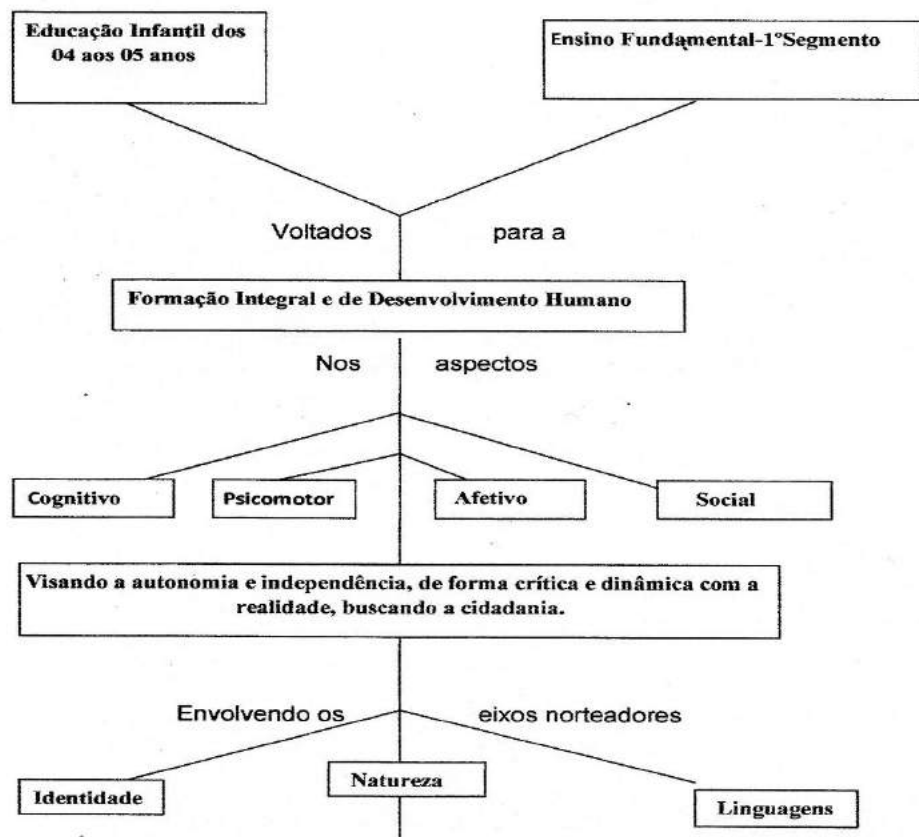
Educação Infantil dos 04 aos 05 anos

Ensino Fundamental-1ºSegmento

Voltados para a

Formação Integral e de Desenvolvimento Humano

Nos aspectos

Cognitivo

Psicomotor

Afetivo

Social

Visando a autonomia e independência, de forma crítica e dinâmica com a realidade, buscando a cidadania.

Envolvendo os eixos norteadores

Identidade

Natureza

Linguagens